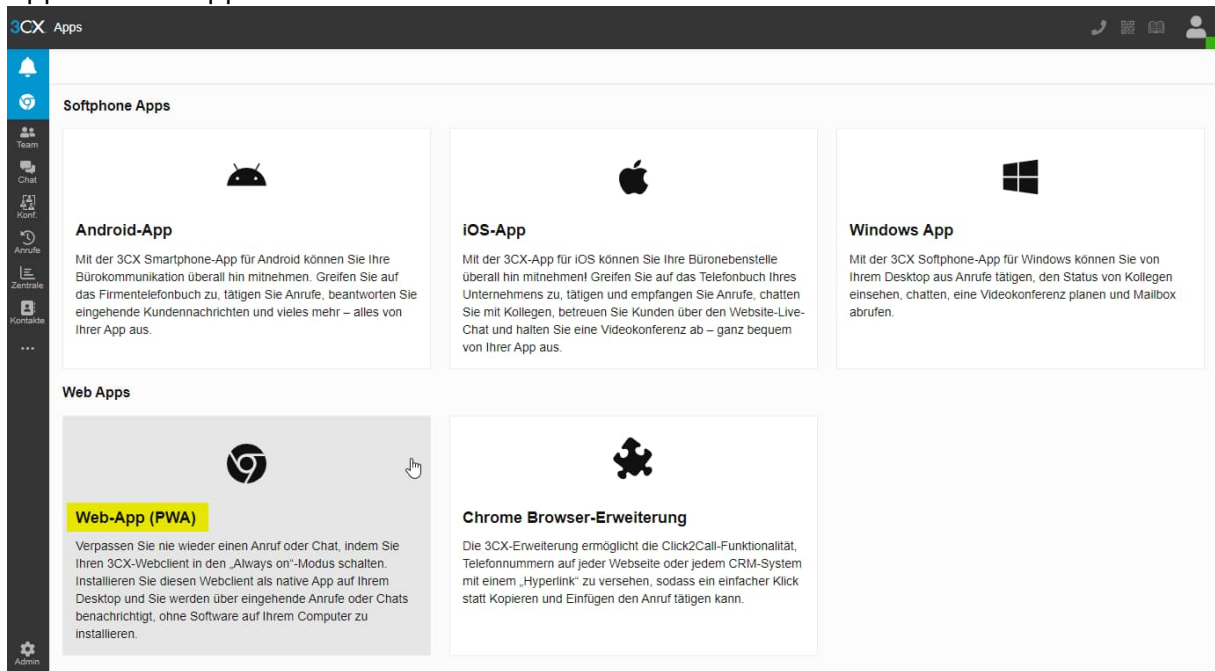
3CX Apps

Team
Chat
Konf.
Anrufe
Zentrale
Kontakte
...
Admin

Softphone Apps

Android-App
Mit der 3CX Smartphone-App für Android können Sie Ihre Bürokommunikation überall hin mitnehmen. Greifen Sie auf das Firmentelefonbuch zu, tätigen Sie Anrufe, beantworten Sie eingehende Kundennachrichten und vieles mehr – alles von Ihrer App aus.

iOS-App
Mit der 3CX-App für iOS können Sie Ihre Büronebenstelle überall hin mitnehmen! Greifen Sie auf das Telefonbuch Ihres Unternehmens zu, tätigen und empfangen Sie Anrufe, chatten Sie mit Kollegen, betreuen Sie Kunden über den Website-Live-Chat und halten Sie eine Videokonferenz ab – ganz bequem von Ihrer App aus.

Windows App
Mit der 3CX Softphone-App für Windows können Sie von Ihrem Desktop aus Anrufe tätigen, den Status von Kollegen einsehen, chatten, eine Videokonferenz planen und Mailbox abrufen.

Web Apps

Web-App (PWA)
Verpassen Sie nie wieder einen Anruf oder Chat, indem Sie Ihren 3CX-Webclient in den „Always on"-Modus schalten. Installieren Sie diesen Webclient als native App auf Ihrem Desktop und Sie werden über eingehende Anrufe oder Chats benachrichtigt, ohne Software auf Ihrem Computer zu installieren.

Chrome Browser-Erweiterung
Die 3CX-Erweiterung ermöglicht die Click2Call-Funktionalität, Telefonnummern auf jeder Webseite oder jedem CRM-System mit einem „Hyperlink" zu versehen, sodass ein einfacher Klick statt Kopieren und Einfügen den Anruf tätigen kann.